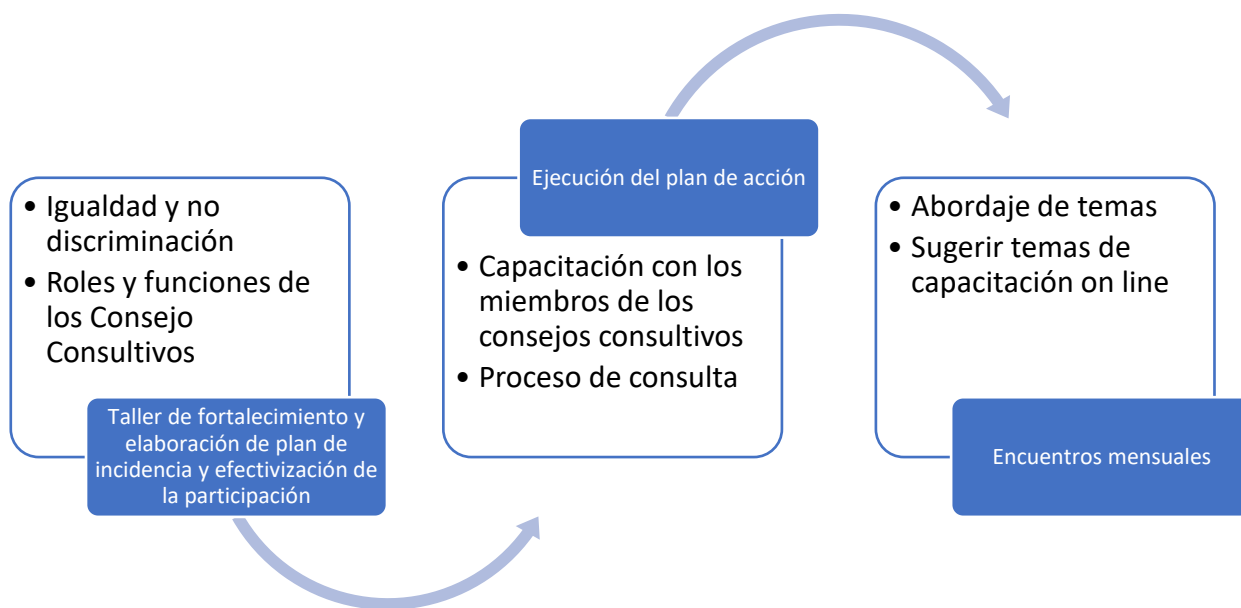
• Igualdad y no discriminación
• Roles y funciones de los Consejo Consultivos

Taller de fortalecimiento y elaboración de plan de incidencia y efectivización de la participación

Ejecución del plan de acción

• Capacitación con los miembros de los consejos consultivos
• Proceso de consulta

• Abordaje de temas
• Sugerir temas de capacitación on line

Encuentros mensuales